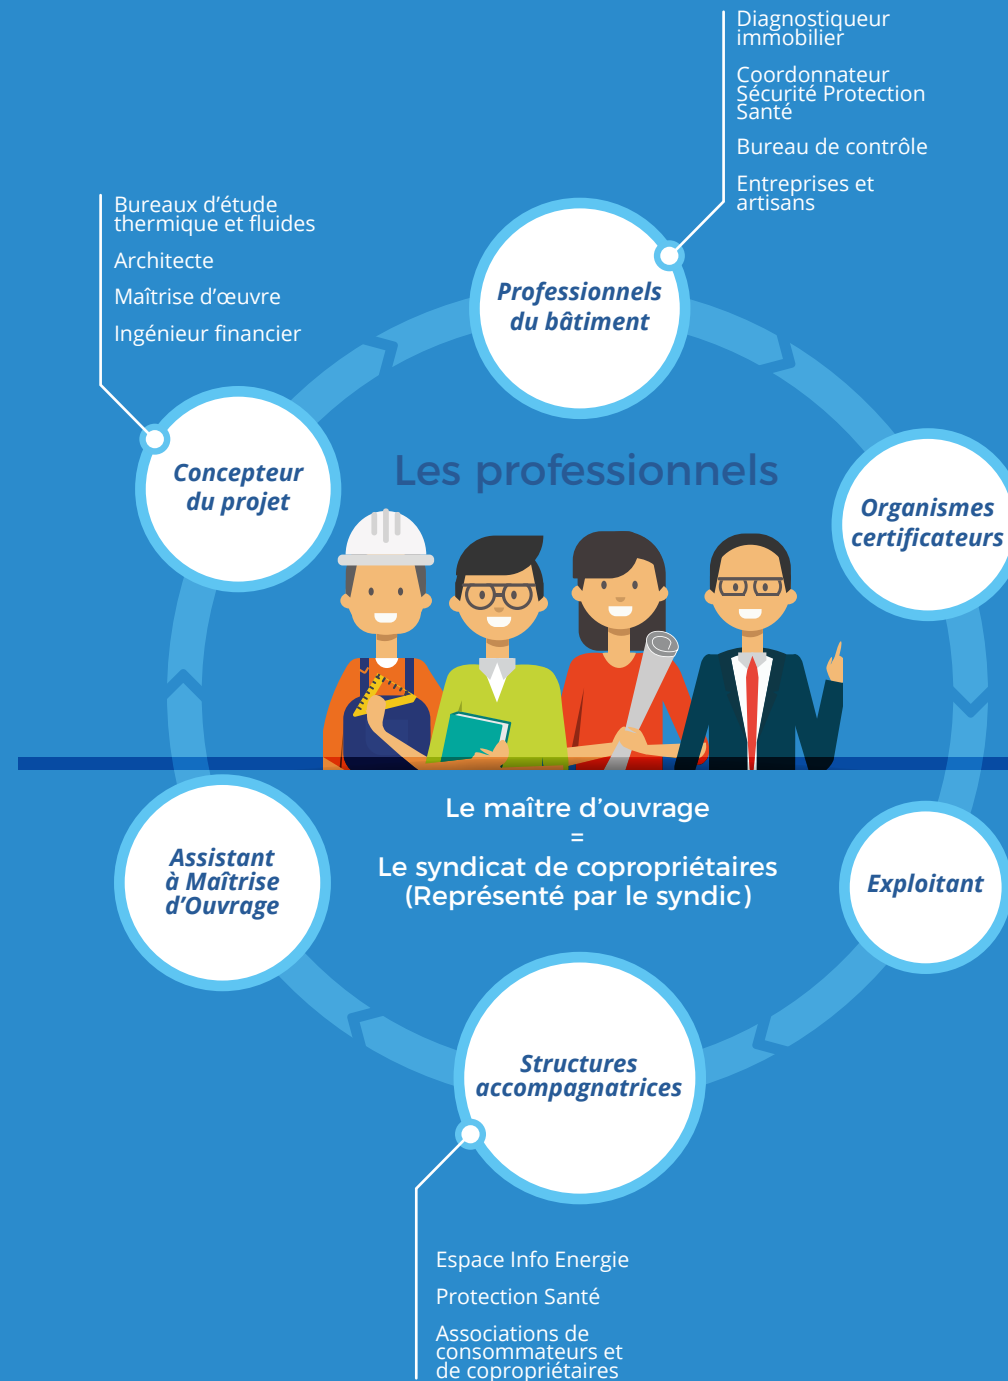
Diagnostiqueur immobilier

Coordonnateur Sécurité Protection Santé

Bureau de contrôle

Entreprises et artisans

Bureaux d'étude thermique et fluides

Architecte

Maîtrise d'œuvre

Ingénieur financier

Professionnels du bâtiment

Concepteur du projet

Les professionnels

Organismes certificateurs

Le maître d'ouvrage
=
Le syndicat de copropriétaires
(Représenté par le syndic)

Assistant à Maîtrise d'Ouvrage

Exploitant

Structures accompagnatrices

Espace Info Energie

Protection Santé

Associations de consommateurs et de copropriétaires